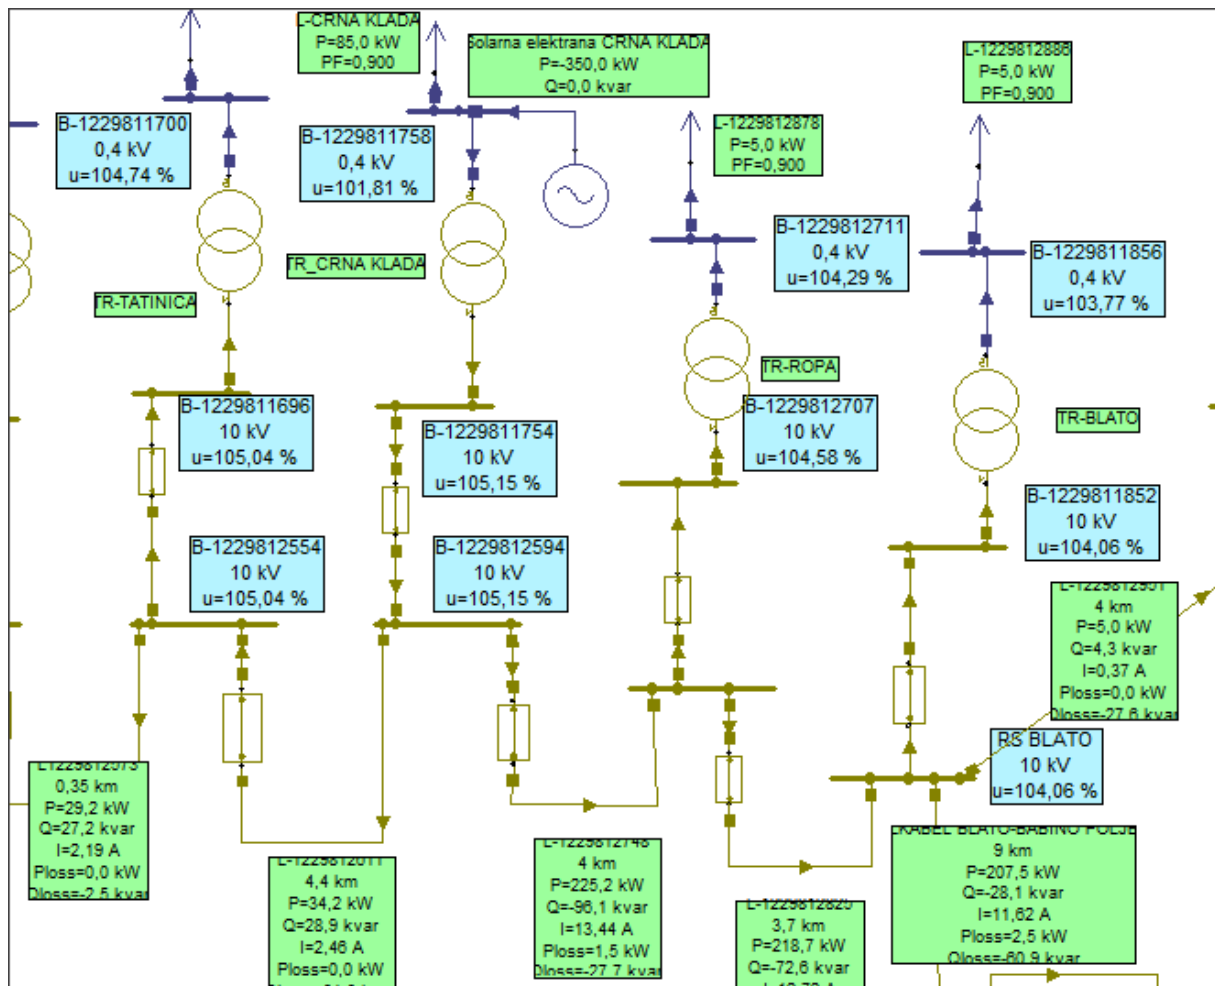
L-CRNA KLADA
P=85,0 kW
PF=0,900

Solarna elektrana CRNA KLADA
P=-350,0 kW
Q=0,0 kvar

L-1229812886
P=5,0 kW
PF=0,900

B-1229811700
0,4 kV
u=104,74 %

B-1229811758
0,4 kV
u=101,81 %

L-1229812878
P=5,0 kW
PF=0,900

B-1229812711
0,4 kV
u=104,29 %

B-1229811856
0,4 kV
u=103,77 %

TR_CRNA KLADA

TR-TATINICA

TR-ROPA

TR-BLATO

B-1229811696
10 kV
u=105,04 %

B-1229811754
10 kV
u=105,15 %

B-1229812707
10 kV
u=104,58 %

B-1229811852
10 kV
u=104,06 %

B-1229812554
10 kV
u=105,04 %

B-1229812594
10 kV
u=105,15 %

L-1229812901
4 km
P=5,0 kW
Q=4,3 kvar
I=0,37 A
Ploss=0,0 kW
Qloss=-27,6 kvar

RS BLATO
10 kV
u=104,06 %

L-1229812073
0,35 km
P=29,2 kW
Q=27,2 kvar
I=2,19 A
Ploss=0,0 kW
Qloss=-2,5 kvar

L-1229812011
4,4 km
P=34,2 kW
Q=28,9 kvar
I=2,46 A
Ploss=0,0 kW
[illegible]

L-1229812748
4 km
P=225,2 kW
Q=-96,1 kvar
I=13,44 A
Ploss=1,5 kW
Qloss=-27,7 kvar

L-1229812825
3,7 km
P=218,7 kW
Q=-72,6 kvar
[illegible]

KABEL BLATO-BABINO POLJE
9 km
P=207,5 kW
Q=-28,1 kvar
I=11,62 A
Ploss=2,5 kW
Qloss=-60,9 kvar